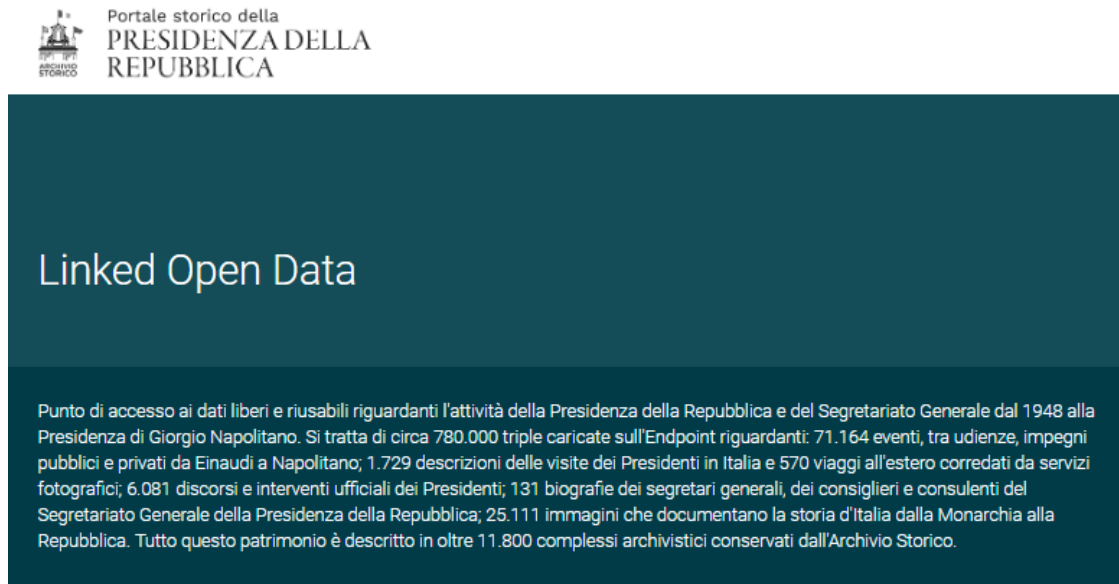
ARCHIVIO STORICO

Portale storico della
PRESIDENZA DELLA REPUBBLICA

Linked Open Data

Punto di accesso ai dati liberi e riusabili riguardanti l'attività della Presidenza della Repubblica e del Segretariato Generale dal 1948 alla Presidenza di Giorgio Napolitano. Si tratta di circa 780.000 triple caricate sull'Endpoint riguardanti: 71.164 eventi, tra udienze, impegni pubblici e privati da Einaudi a Napolitano; 1.729 descrizioni delle visite dei Presidenti in Italia e 570 viaggi all'estero corredati da servizi fotografici; 6.081 discorsi e interventi ufficiali dei Presidenti; 131 biografie dei segretari generali, dei consiglieri e consulenti del Segretariato Generale della Presidenza della Repubblica; 25.111 immagini che documentano la storia d'Italia dalla Monarchia alla Repubblica. Tutto questo patrimonio è descritto in oltre 11.800 complessi archivistici conservati dall'Archivio Storico.